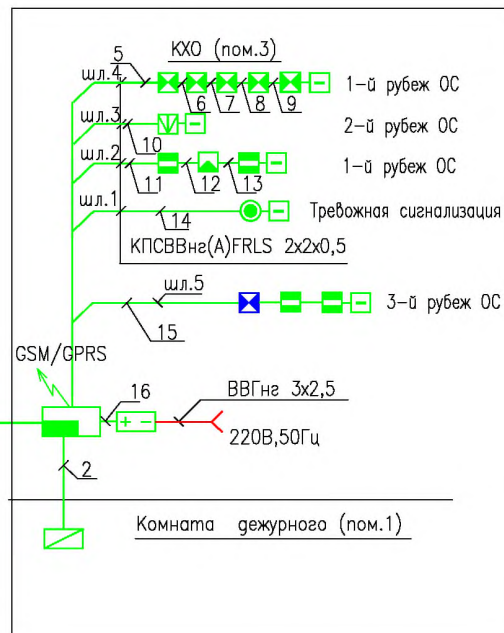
5
КХО (пом.3)
шл.4
1-й рубеж ОС
6
7
8
9
шл.3
2-й рубеж ОС
10
шл.2
1-й рубеж ОС
11
12
13
шл.1
14
Тревожная сигнализация
КПСВВнг(А)FRLS 2х2х0,5
шл.5
3-й рубеж ОС
15
GSM/GPRS
16
ВВГнг 3х2,5
220В,50Гц
2
Комната дежурного (пом.1)